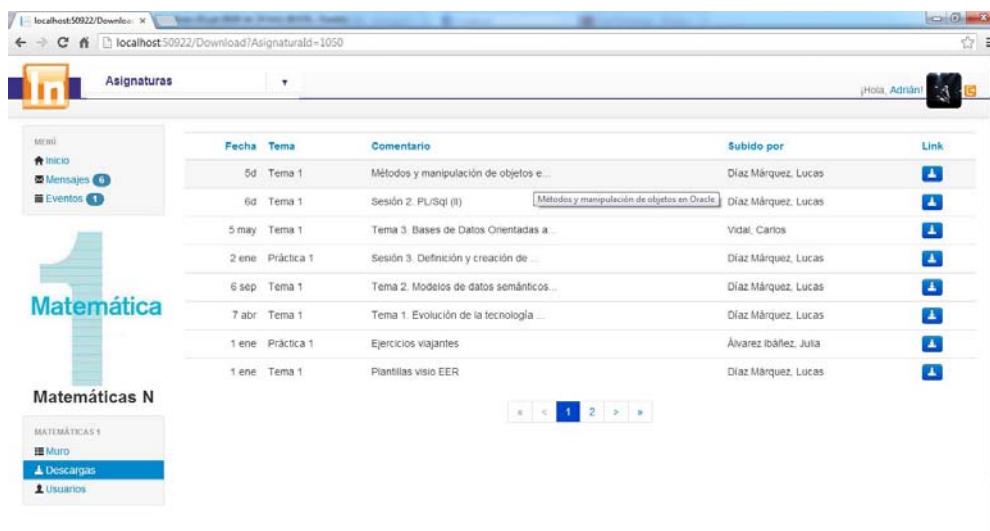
localhost:50922/Downloa ×

localhost:50922/Download?AsignaturaId=1050

Asignaturas

¡Hola, Adrián!

MENÚ
Inicio
Mensajes 6
Eventos 1

Matemática

Matemáticas N

MATEMÁTICAS 1
Muro
Descargas
Usuarios

| Fecha | Tema | Comentario | Subido por | Link |
|---|---|---|---|---|
| 5d | Tema 1 | Métodos y manipulación de objetos e... | Díaz Márquez, Lucas | |
| 6d | Tema 1 | Sesión 2. PL/Sql (II) | Díaz Márquez, Lucas | |
| 5 may | Tema 1 | Tema 3. Bases de Datos Orientadas a... | Vidal, Carlos | |
| 2 ene | Práctica 1 | Sesión 3. Definición y creación de ... | Díaz Márquez, Lucas | |
| 6 sep | Tema 1 | Tema 2. Modelos de datos semánticos... | Díaz Márquez, Lucas | |
| 7 abr | Tema 1 | Tema 1. Evolución de la tecnología ... | Díaz Márquez, Lucas | |
| 1 ene | Práctica 1 | Ejercicios viajantes | Álvarez Ibáñez, Julia | |
| 1 ene | Tema 1 | Plantillas visio EER | Díaz Márquez, Lucas | |

Métodos y manipulación de objetos en Oracle

« ‹ 1 2 › »